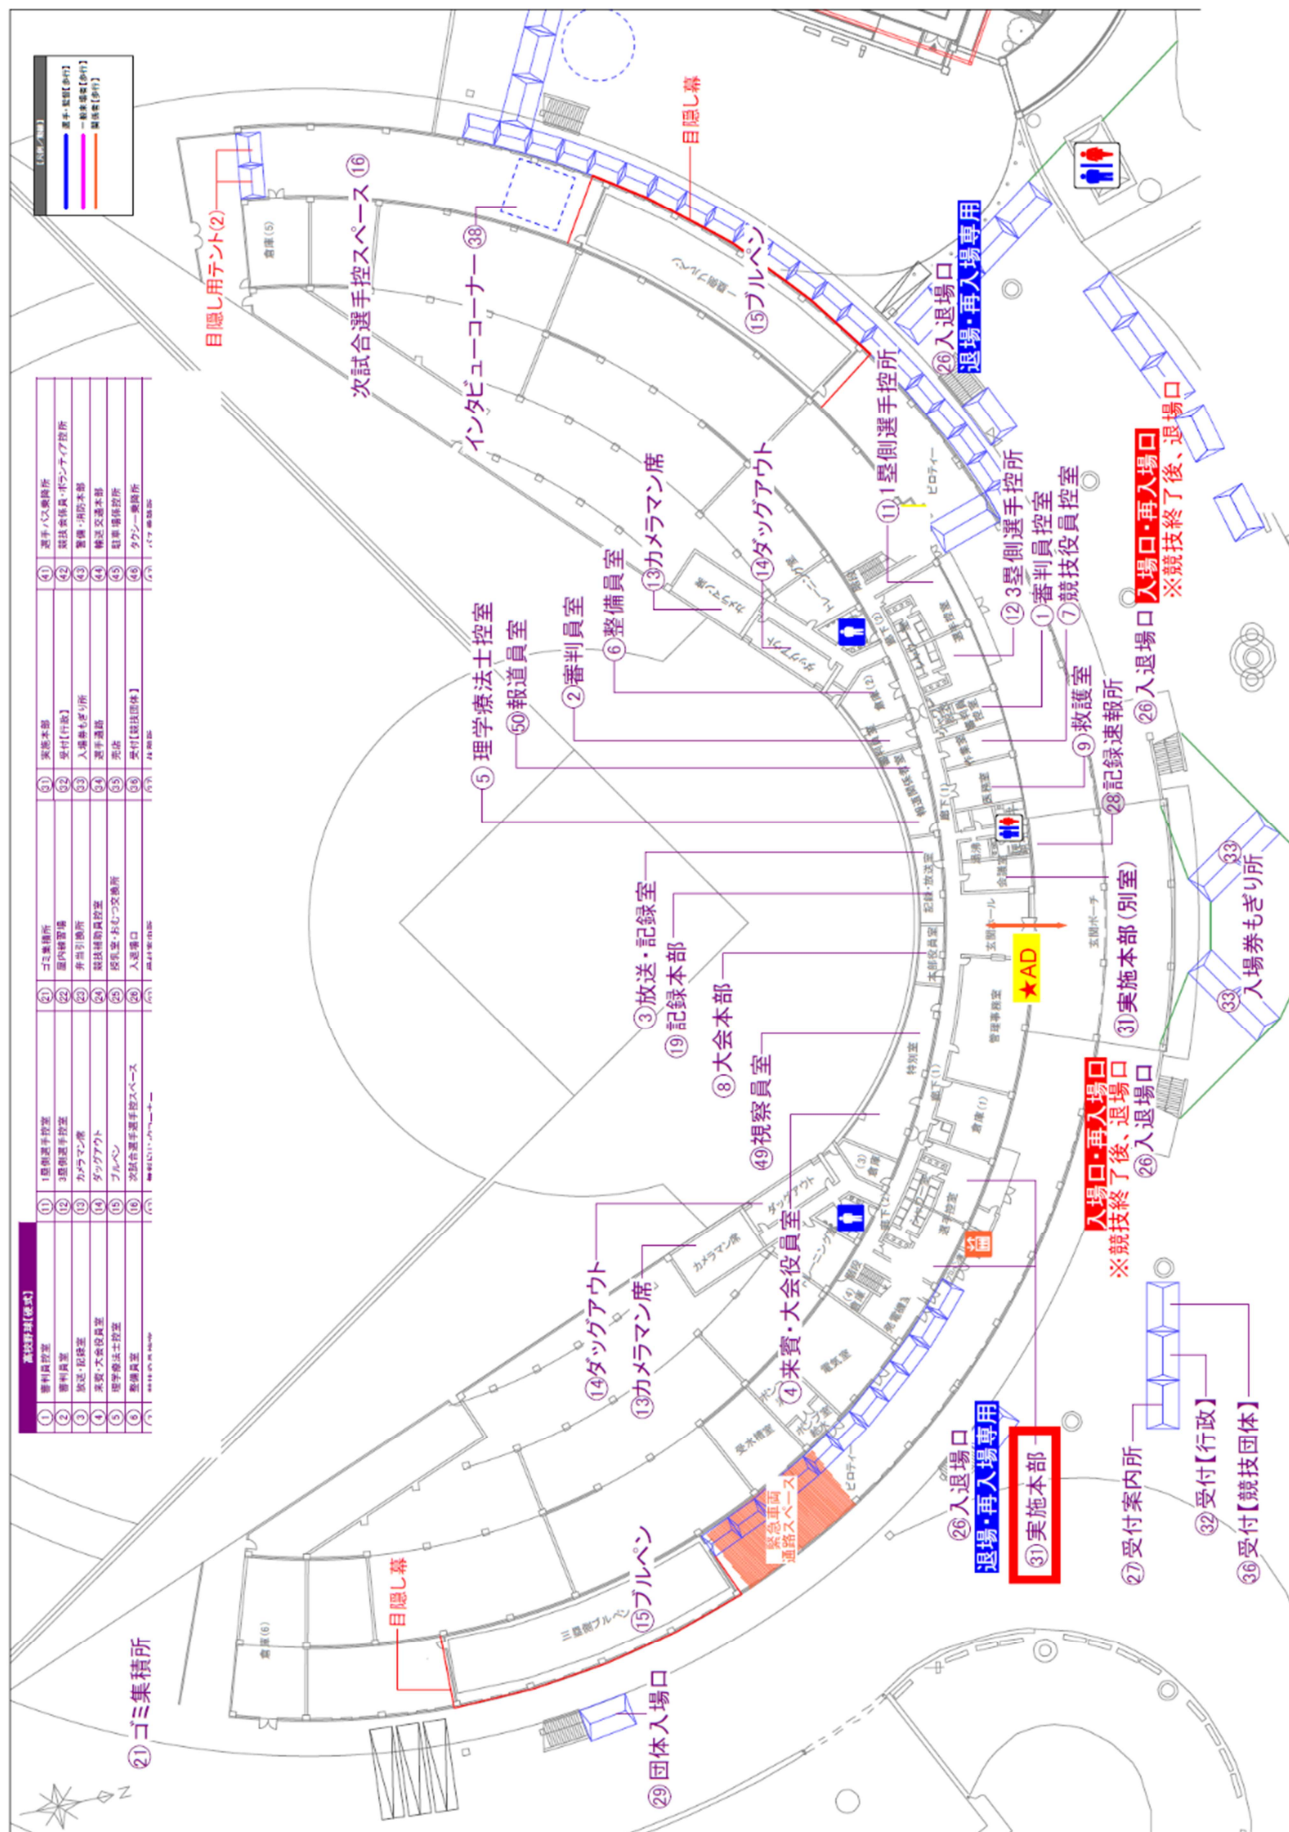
目隠し幕
目隠し用テント(2)
⑯次試合選手控スペース
㊳インタビューコーナー
⑮ブルペン
㉖入退場口
退場・再入場専用
⑪1塁側選手控所
⑬カメラマン席
⑭ダッグアウト
⑫3塁側選手控所
①審判員控室
⑦競技役員控室
入場口・再入場口
※競技終了後、退場口
⑥整備員室
②審判員室
㊿報道員室
⑤理学療法士控室
⑨救護室
㉖入退場口
㉘記録速報所
③放送・記録室
⑲記録本部
⑧大会本部
㊾視察員室
★AD
㉛実施本部（別室）
㉝入場券もぎり所
㉝
入場口・再入場口
※競技終了後、退場口
㉖入退場口
⑭ダッグアウト
⑬カメラマン席
④来賓・大会役員室
㉖入退場口
退場・再入場専用
㉛実施本部
㉗受付案内所
㉜受付【行政】
㊱受付【競技団体】
⑮ブルペン
目隠し幕
㉑ゴミ集積所
㉙団体入場口
緊急車両通路スペース
N